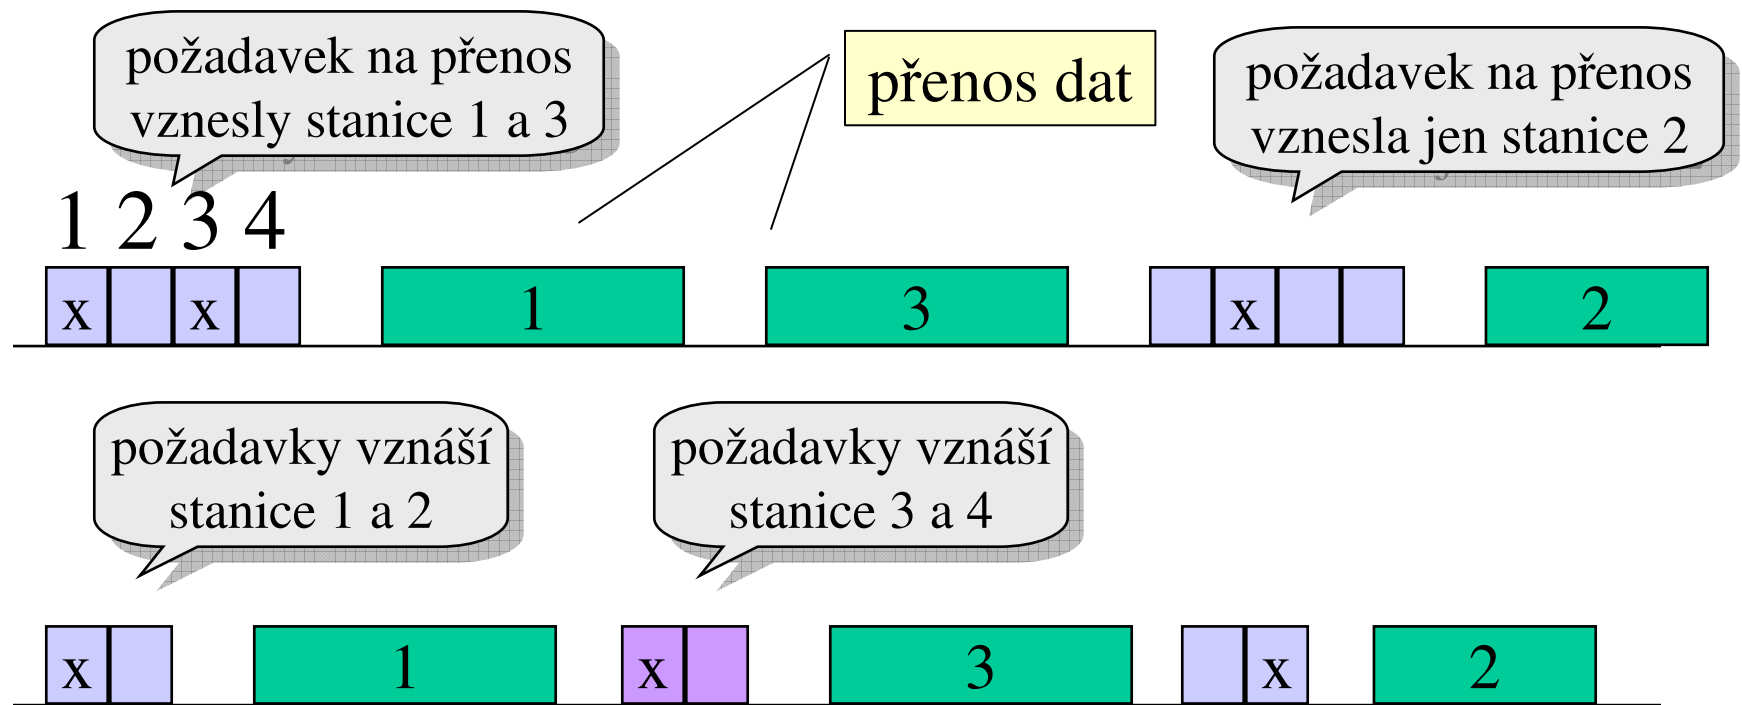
požadavek na přenos vznesly stanice 1 a 3

přenos dat

požadavek na přenos vznesla jen stanice 2

1 2 3 4

x

x

1

3

x

2

požadavky vznáší stanice 1 a 2

požadavky vznáší stanice 3 a 4

x

1

x

3

x

2